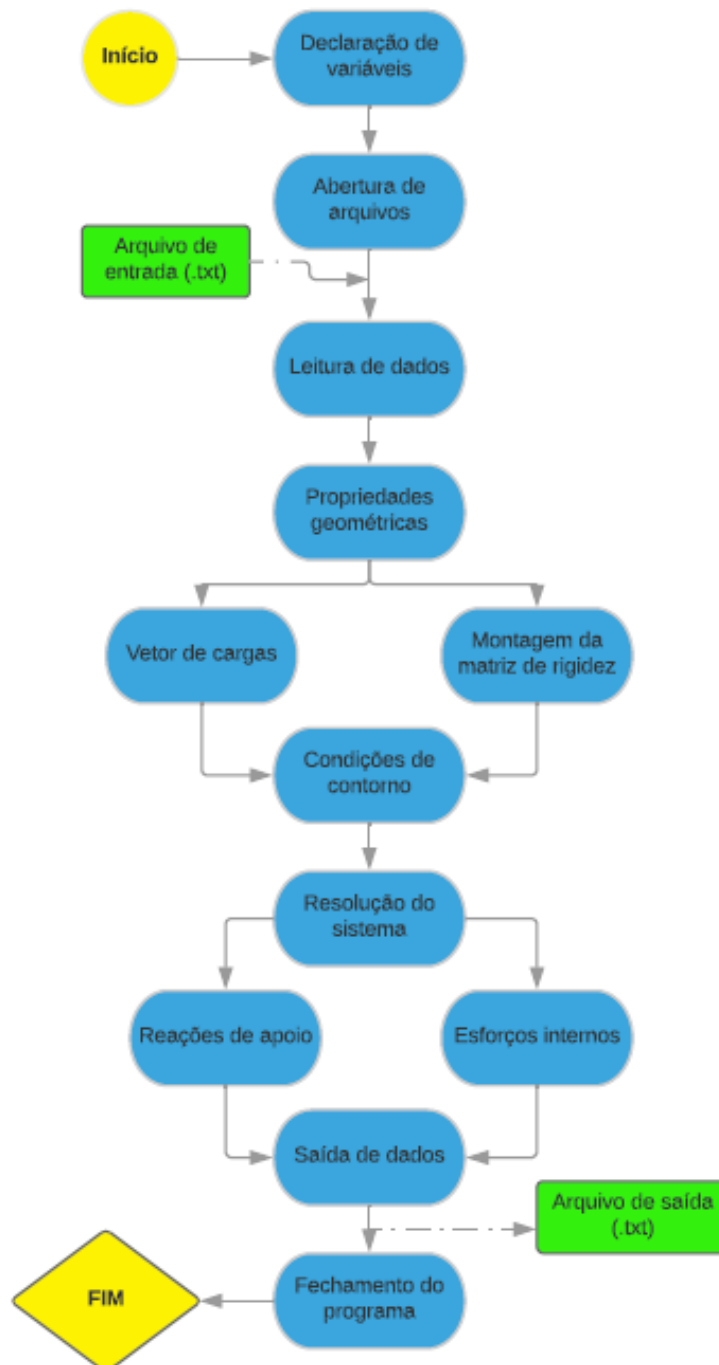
Início

Declaração de variáveis

Abertura de arquivos

Arquivo de entrada (.txt)

Leitura de dados

Propriedades geométricas

Vetor de cargas

Montagem da matriz de rigidez

Condições de contorno

Resolução do sistema

Reações de apoio

Esforços internos

Saída de dados

Arquivo de saída (.txt)

FIM

Fechamento do programa